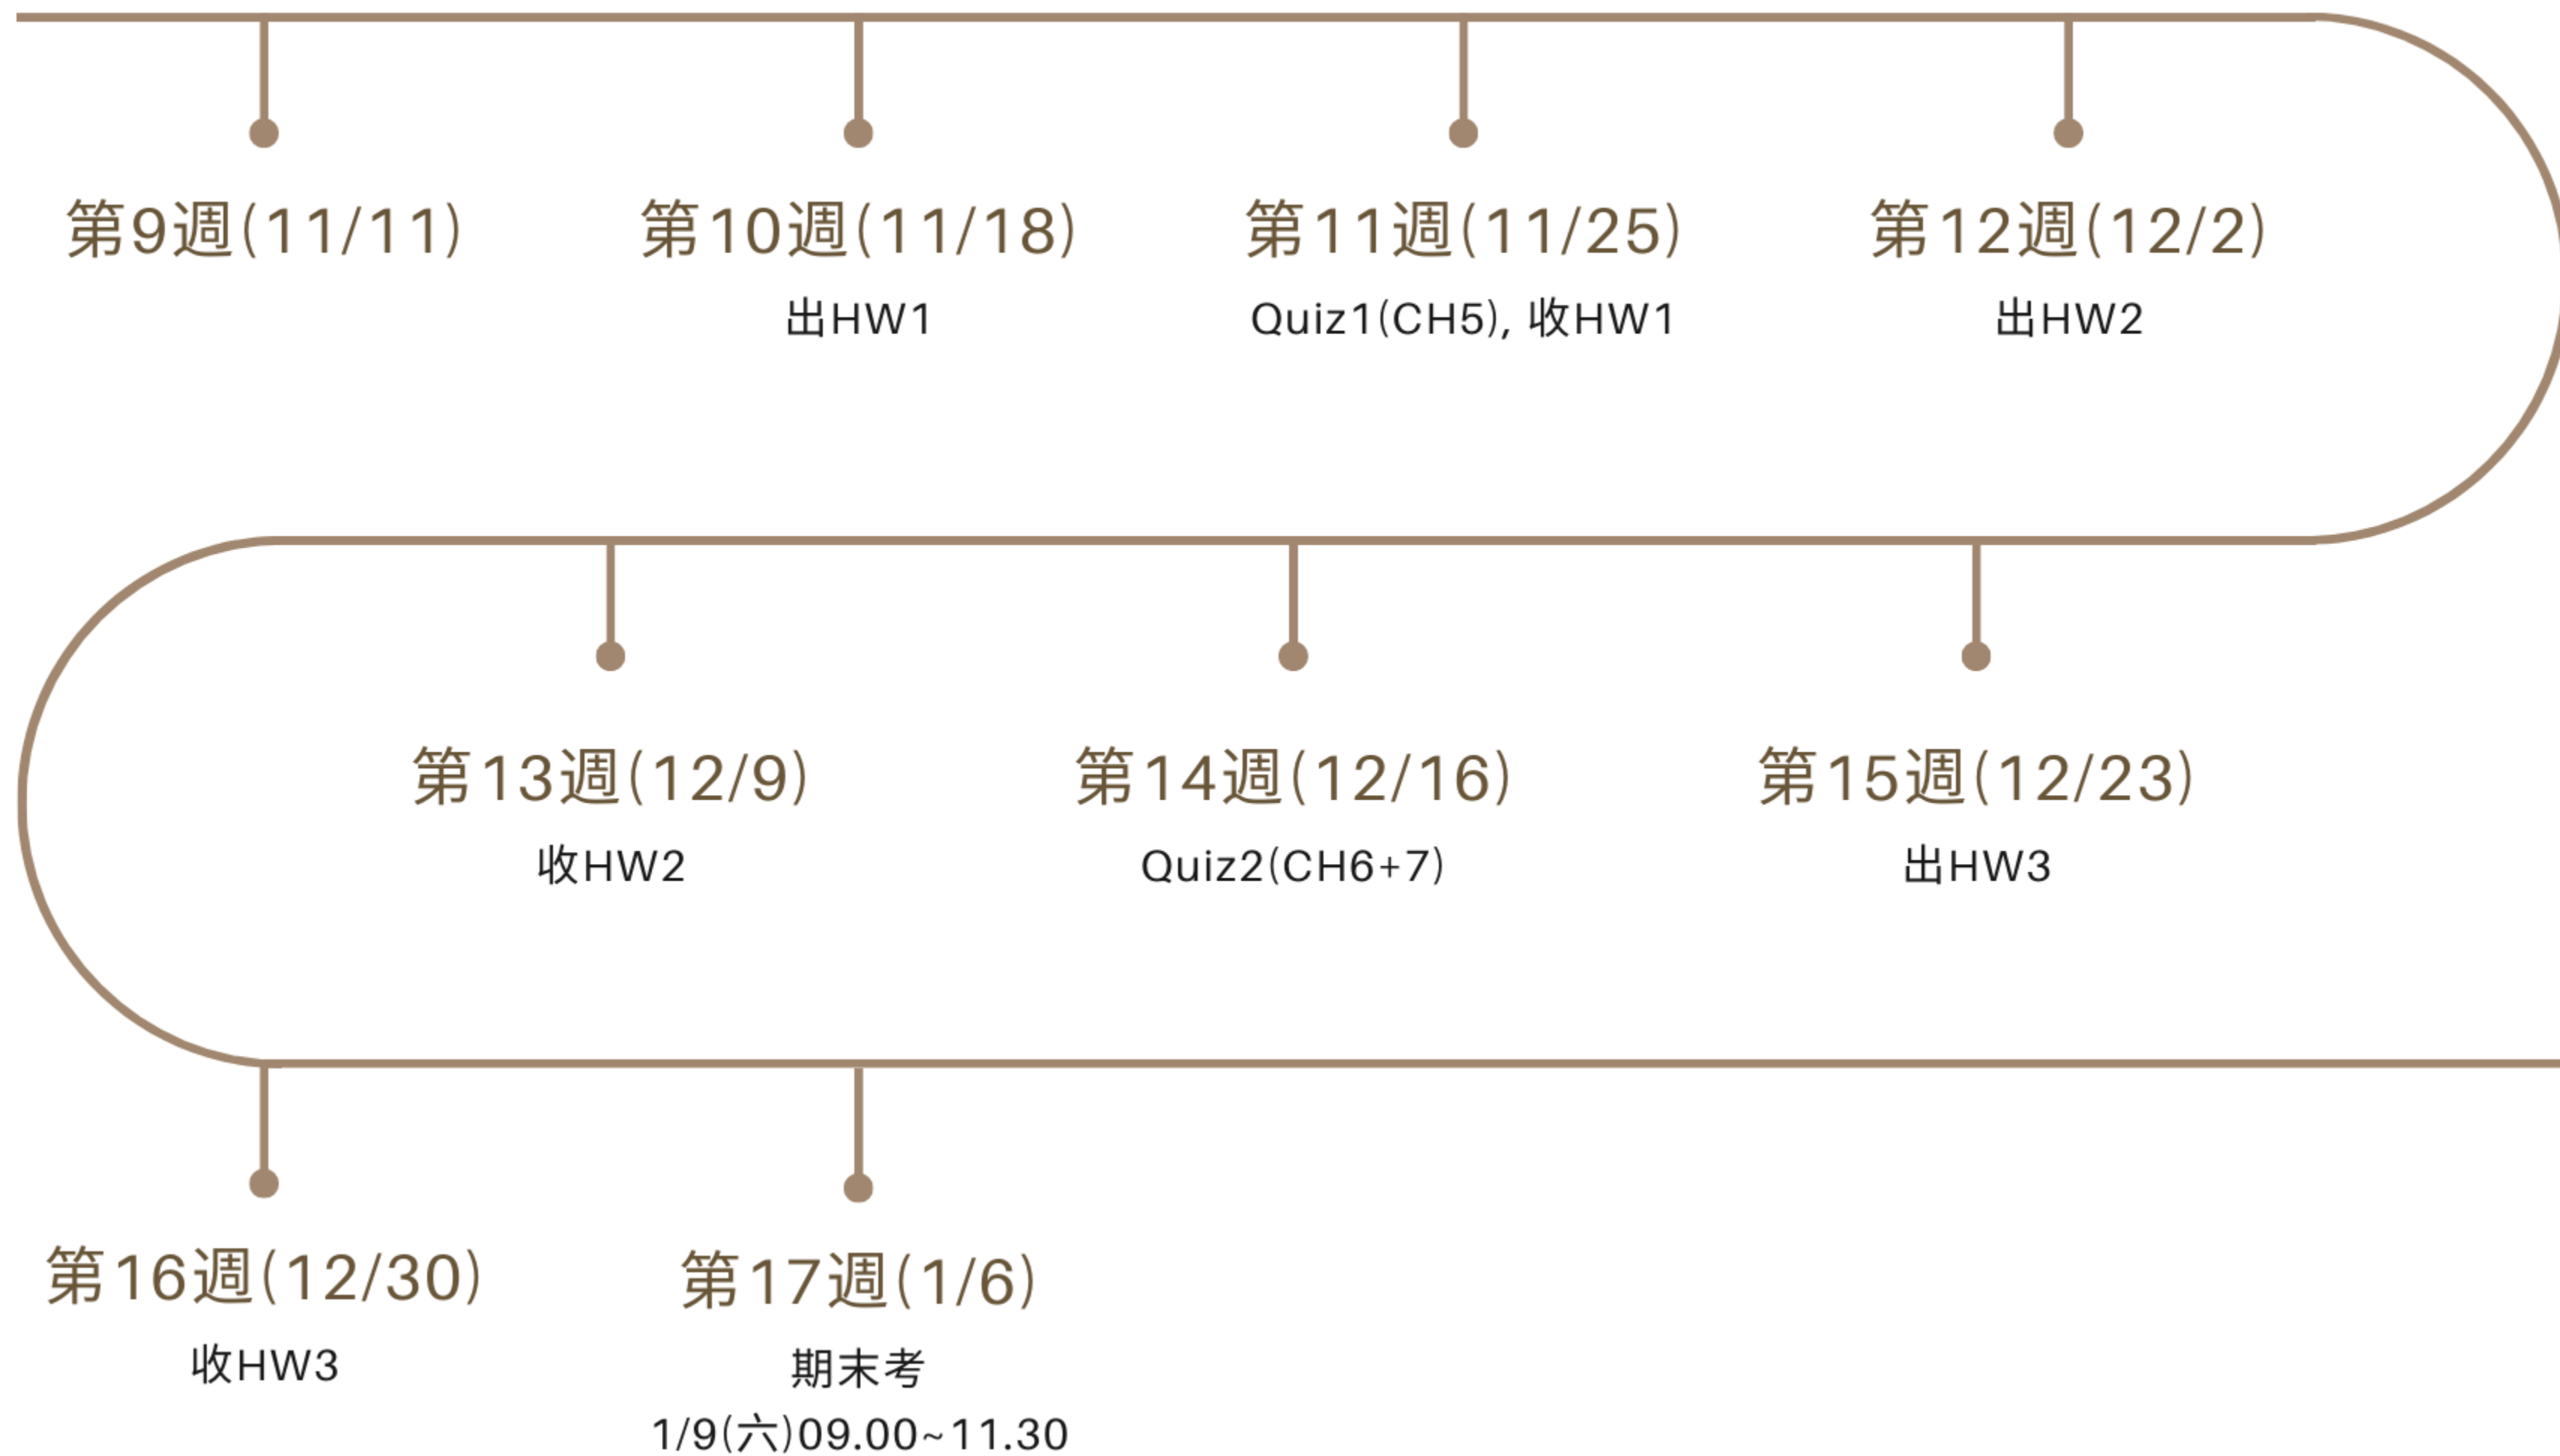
第9週(11/11)

第10週(11/18)
出HW1

第11週(11/25)
Quiz1(CH5), 收HW1

第12週(12/2)
出HW2

第13週(12/9)
收HW2

第14週(12/16)
Quiz2(CH6+7)

第15週(12/23)
出HW3

第16週(12/30)
收HW3

第17週(1/6)
期末考
1/9(六)09.00~11.30